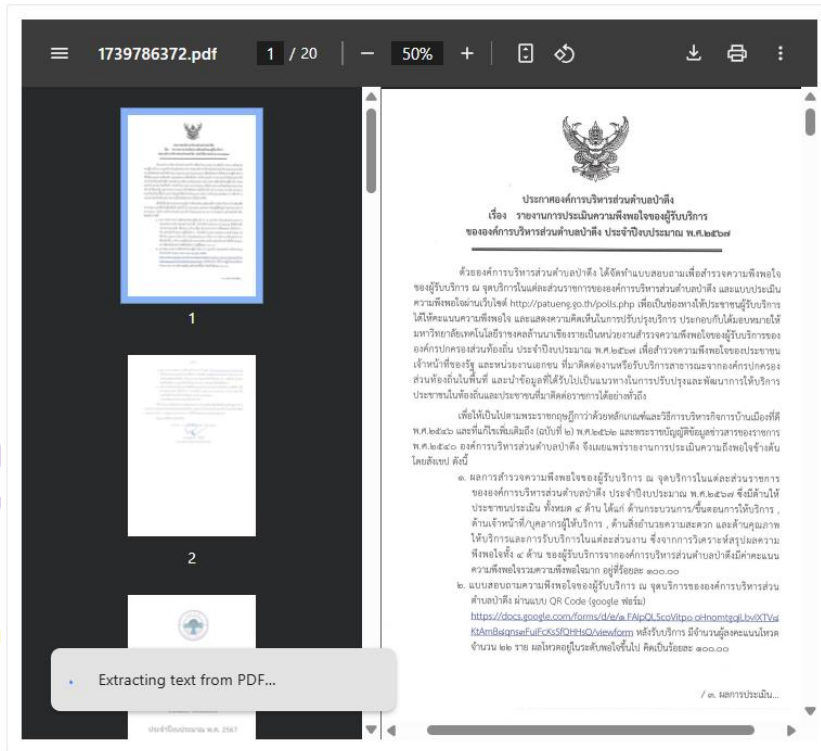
1739786372.pdf 1 / 20 − 50% +

1

2

Extracting text from PDF...

ประกาศองค์การบริหารส่วนตำบลป่าตึง
เรื่อง รายงานการประเมินความพึงพอใจของผู้รับบริการ
ขององค์การบริหารส่วนตำบลป่าตึง ประจำปีงบประมาณ พ.ศ.๒๕๖๗

ด้วยองค์การบริหารส่วนตำบลป่าตึง ได้จัดทำแบบสอบถามเพื่อสำรวจความพึงพอใจของผู้รับบริการ ณ จุดบริการในแต่ละส่วนราชการขององค์การบริหารส่วนตำบลป่าตึง และแบบประเมินความพึงพอใจผ่านเว็บไซต์ http://patueng.go.th/polls.php เพื่อเป็นช่องทางให้ประชาชนผู้รับบริการได้ให้คะแนนความพึงพอใจ และแสดงความคิดเห็นในการปรับปรุงบริการ ประกอบกับได้มอบหมายให้มหาวิทยาลัยเทคโนโลยีราชมงคลล้านนาเชียงรายเป็นหน่วยงานสำรวจความพึงพอใจของผู้รับบริการขององค์กรปกครองส่วนท้องถิ่น ประจำปีงบประมาณ พ.ศ.๒๕๖๗ เพื่อสำรวจความพึงพอใจของประชาชน เจ้าหน้าที่ของรัฐ และหน่วยงานเอกชน ที่มาติดต่องานหรือรับบริการสาธารณะจากองค์กรปกครองส่วนท้องถิ่นในพื้นที่ และนำข้อมูลที่ได้รับไปเป็นแนวทางในการปรับปรุงและพัฒนาการให้บริการประชาชนในท้องถิ่นและประชาชนที่มาติดต่อราชการได้อย่างทั่วถึง

เพื่อให้เป็นไปตามพระราชกฤษฎีกาว่าด้วยหลักเกณฑ์และวิธีการบริหารกิจการบ้านเมืองที่ดี พ.ศ.๒๕๔๖ และที่แก้ไขเพิ่มเติมถึง (ฉบับที่ ๒) พ.ศ.๒๕๖๒ และพระราชบัญญัติข้อมูลข่าวสารของราชการ พ.ศ.๒๕๔๐ องค์การบริหารส่วนตำบลป่าตึง จึงเผยแพร่รายงานการประเมินความพึงพอใจข้างต้น โดยสังเขป ดังนี้

๑. ผลการสำรวจความพึงพอใจของผู้รับบริการ ณ จุดบริการในแต่ละส่วนราชการขององค์การบริหารส่วนตำบลป่าตึง ประจำปีงบประมาณ พ.ศ.๒๕๖๗ ซึ่งมีด้านให้ประชาชนประเมิน ทั้งหมด ๔ ด้าน ได้แก่ ด้านกระบวนการ/ขั้นตอนการให้บริการ , ด้านเจ้าหน้าที่/บุคลากรผู้ให้บริการ , ด้านสิ่งอำนวยความสะดวก และด้านคุณภาพให้บริการและการรับบริการในแต่ละส่วนงาน ซึ่งจากการวิเคราะห์สรุปผลความพึงพอใจทั้ง ๔ ด้าน ของผู้รับบริการจากองค์การบริหารส่วนตำบลป่าตึงมีค่าคะแนนความพึงพอใจรวมความพึงพอใจมาก อยู่ที่ร้อยละ ๑๐๐.๐๐

๒. แบบสอบถามความพึงพอใจของผู้รับบริการ ณ จุดบริการขององค์การบริหารส่วนตำบลป่าตึง ผ่านแบบ QR Code (google ฟอร์ม) https://docs.google.com/forms/d/e/1FAIpQLScoVitpo oHnomtgjLbvIXTVa KtAmBsjqnseFuiFcKsSfQHHsQ/viewform หลังรับบริการ มีจำนวนผู้ลงคะแนนโหวตจำนวน ๒๒ ราย ผลโหวตอยู่ในระดับพอใจขึ้นไป คิดเป็นร้อยละ ๑๐๐.๐๐

/ ๓. ผลการประเมิน...

ประจำปีงบประมาณ พ.ศ. 2567